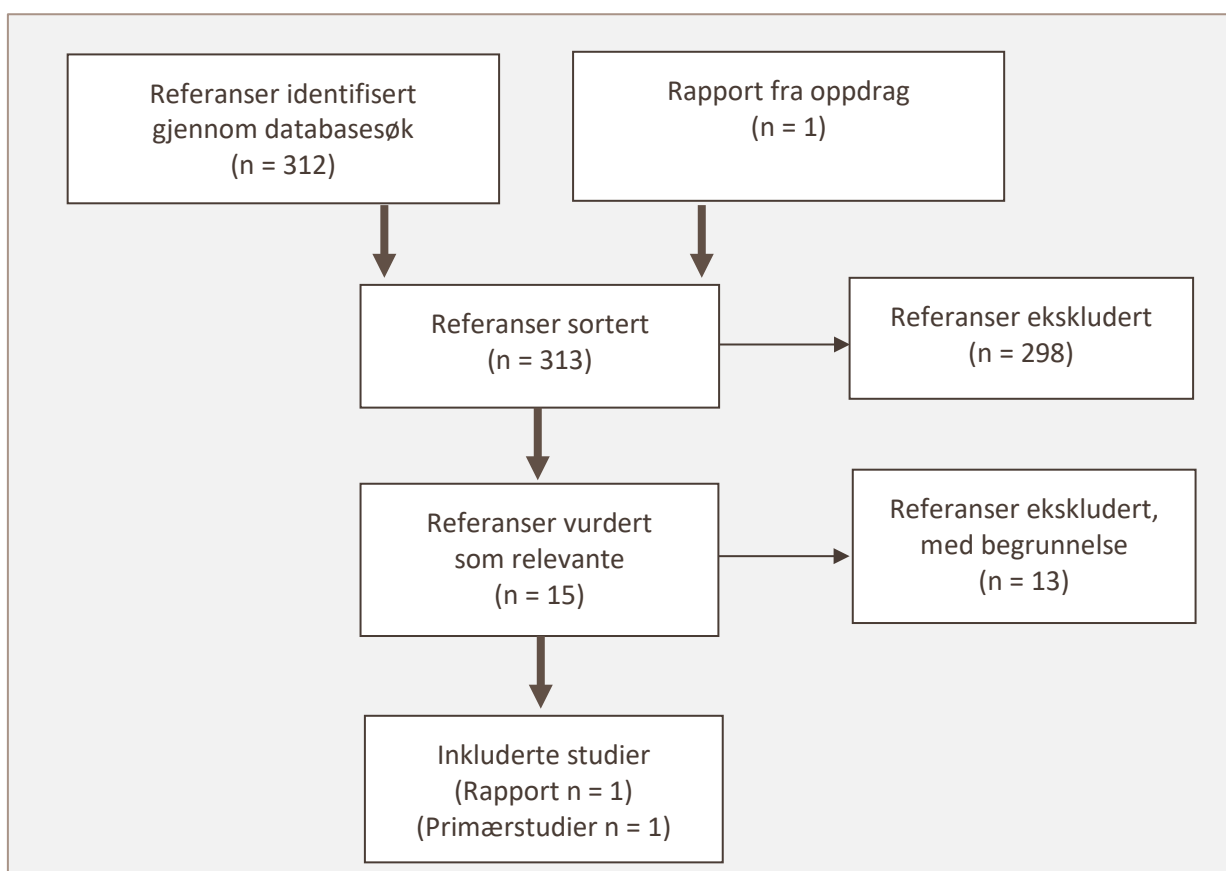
Referanser identifisert gjennom databasesøk
(n = 312)

Rapport fra oppdrag
(n = 1)

Referanser sortert
(n = 313)

Referanser ekskludert
(n = 298)

Referanser vurdert som relevante
(n = 15)

Referanser ekskludert, med begrunnelse
(n = 13)

Inkluderte studier
(Rapport n = 1)
(Primærstudier n = 1)